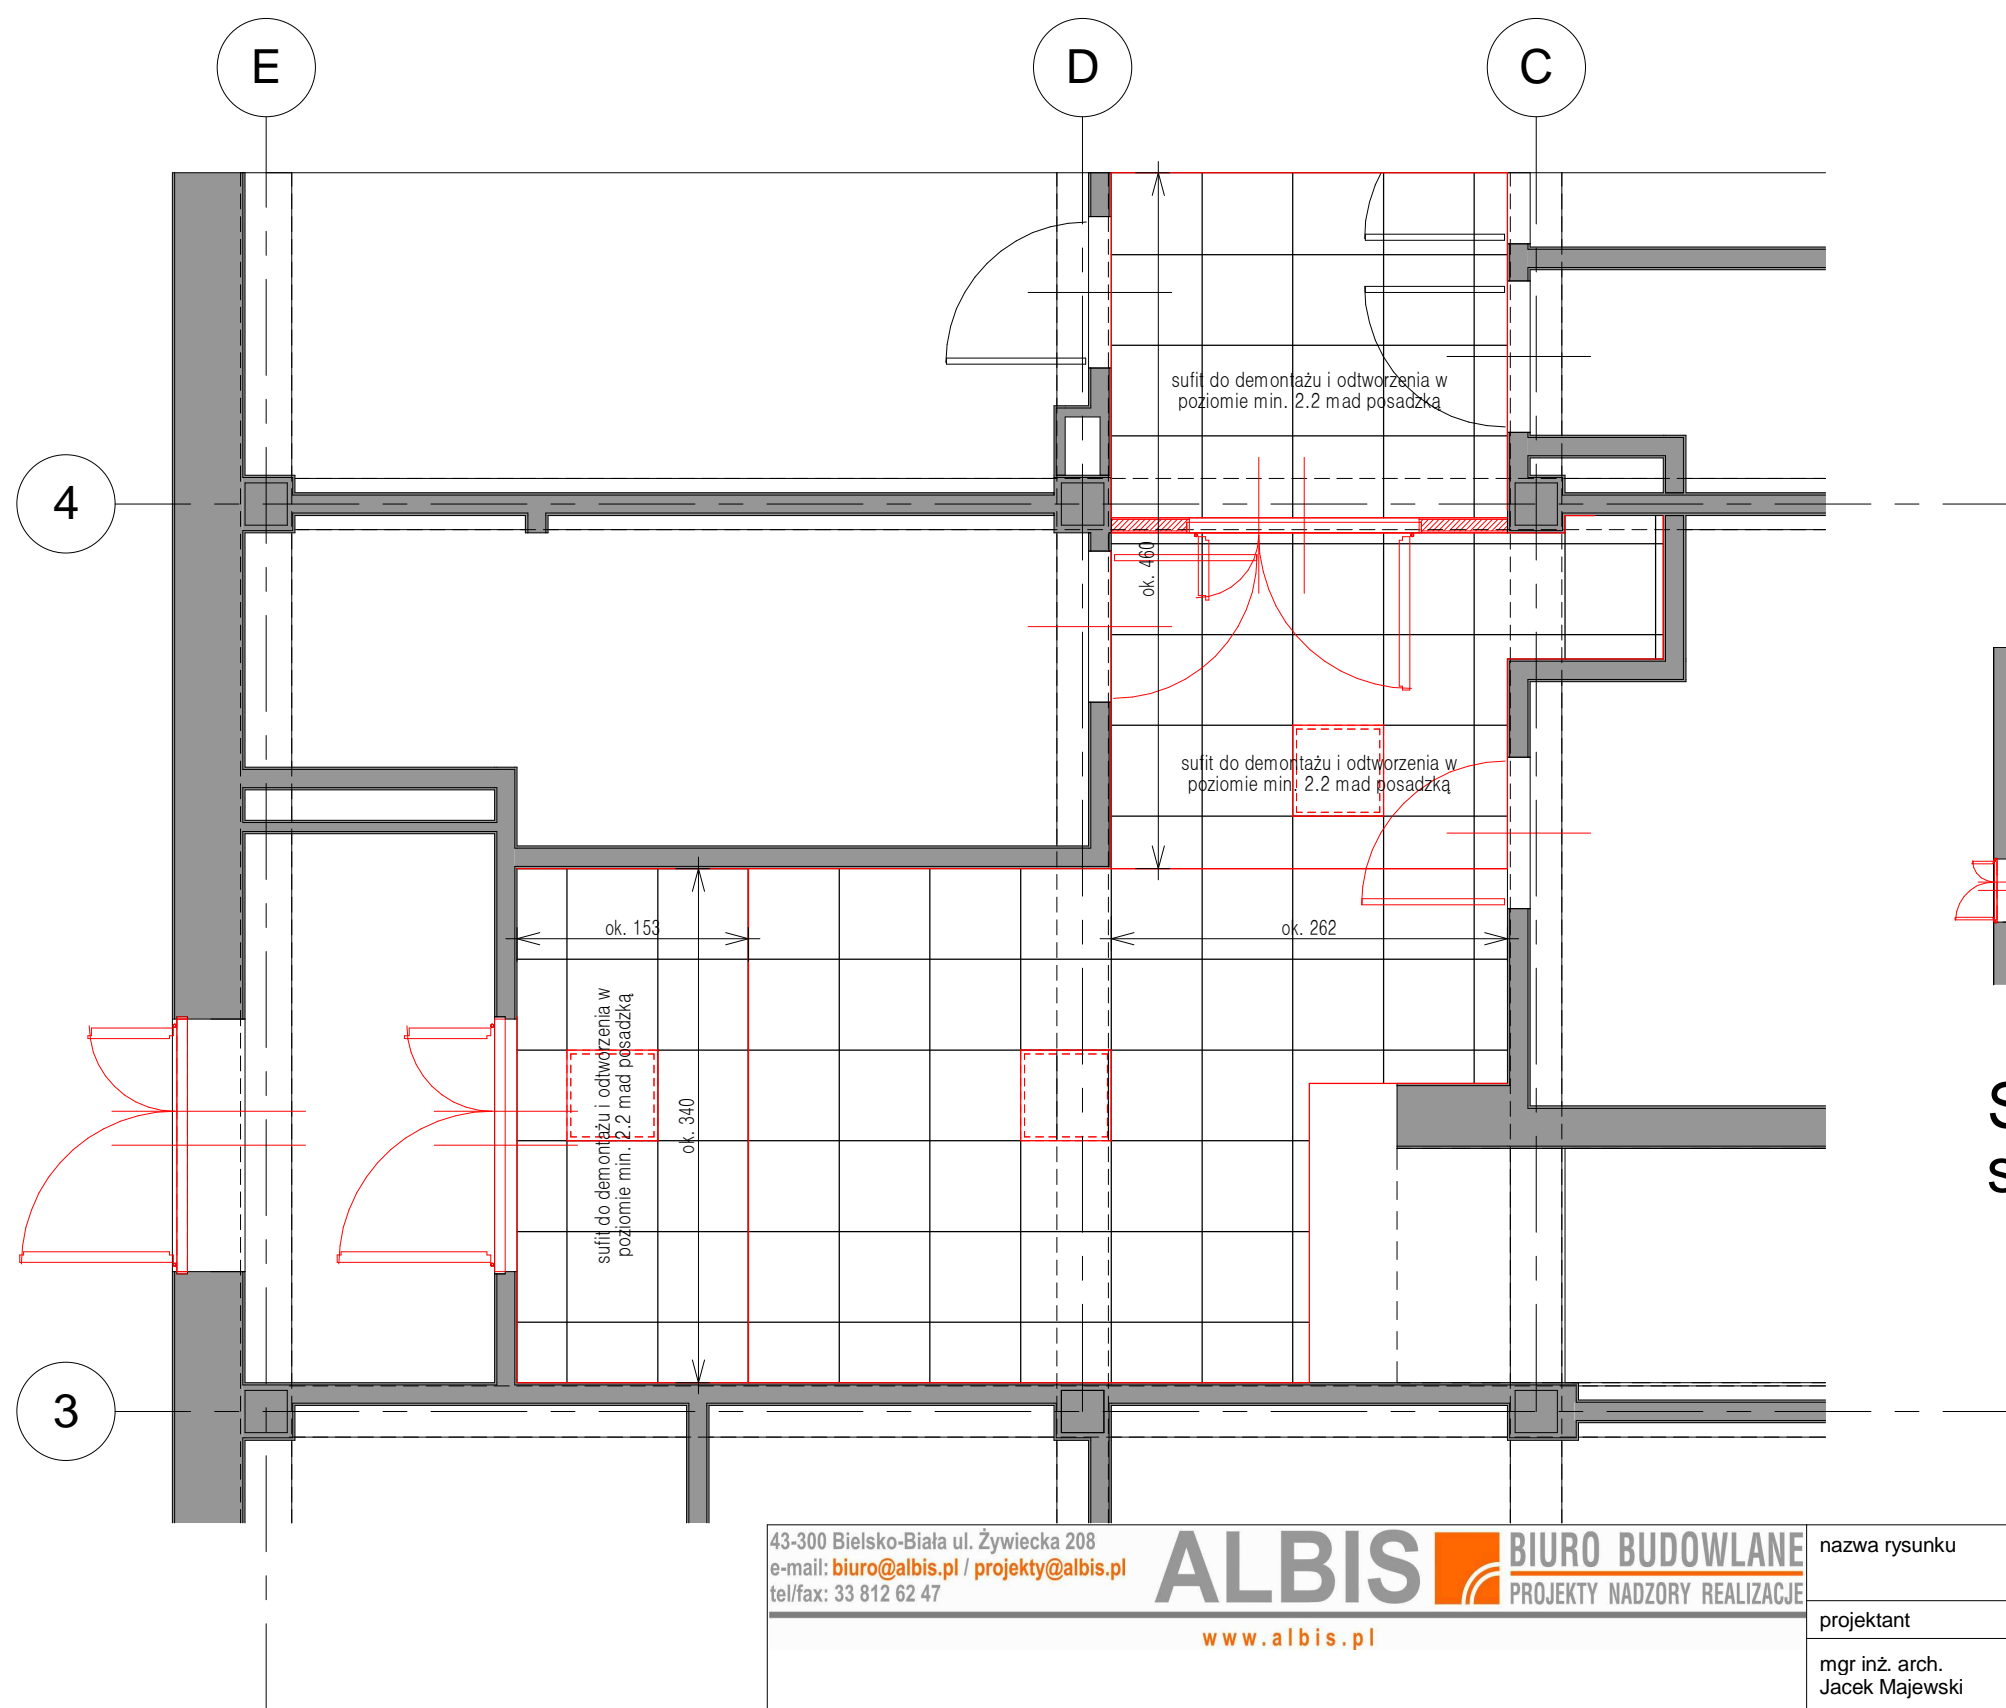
E

D

C

4

3

sufit do demontażu i odtworzenia w poziomie min. 2.2 mad posadzką

ok. 460

sufit do demontażu i odtworzenia w poziomie min. 2.2 mad posadzką

ok. 153

ok. 262

sufit do demontażu i odtworzenia w poziomie min. 2.2 mad posadzką

ok. 340

43-300 Bielsko-Biała ul. Żywiecka 208
e-mail: biuro@albis.pl / projekty@albis.pl
tel/fax: 33 812 62 47

ALBIS

BIURO BUDOWLANE
PROJEKTY NADZORY REALIZACJE

www.albis.pl

nazwa rysunku

projektant

mgr inż. arch.
Jacek Majewski